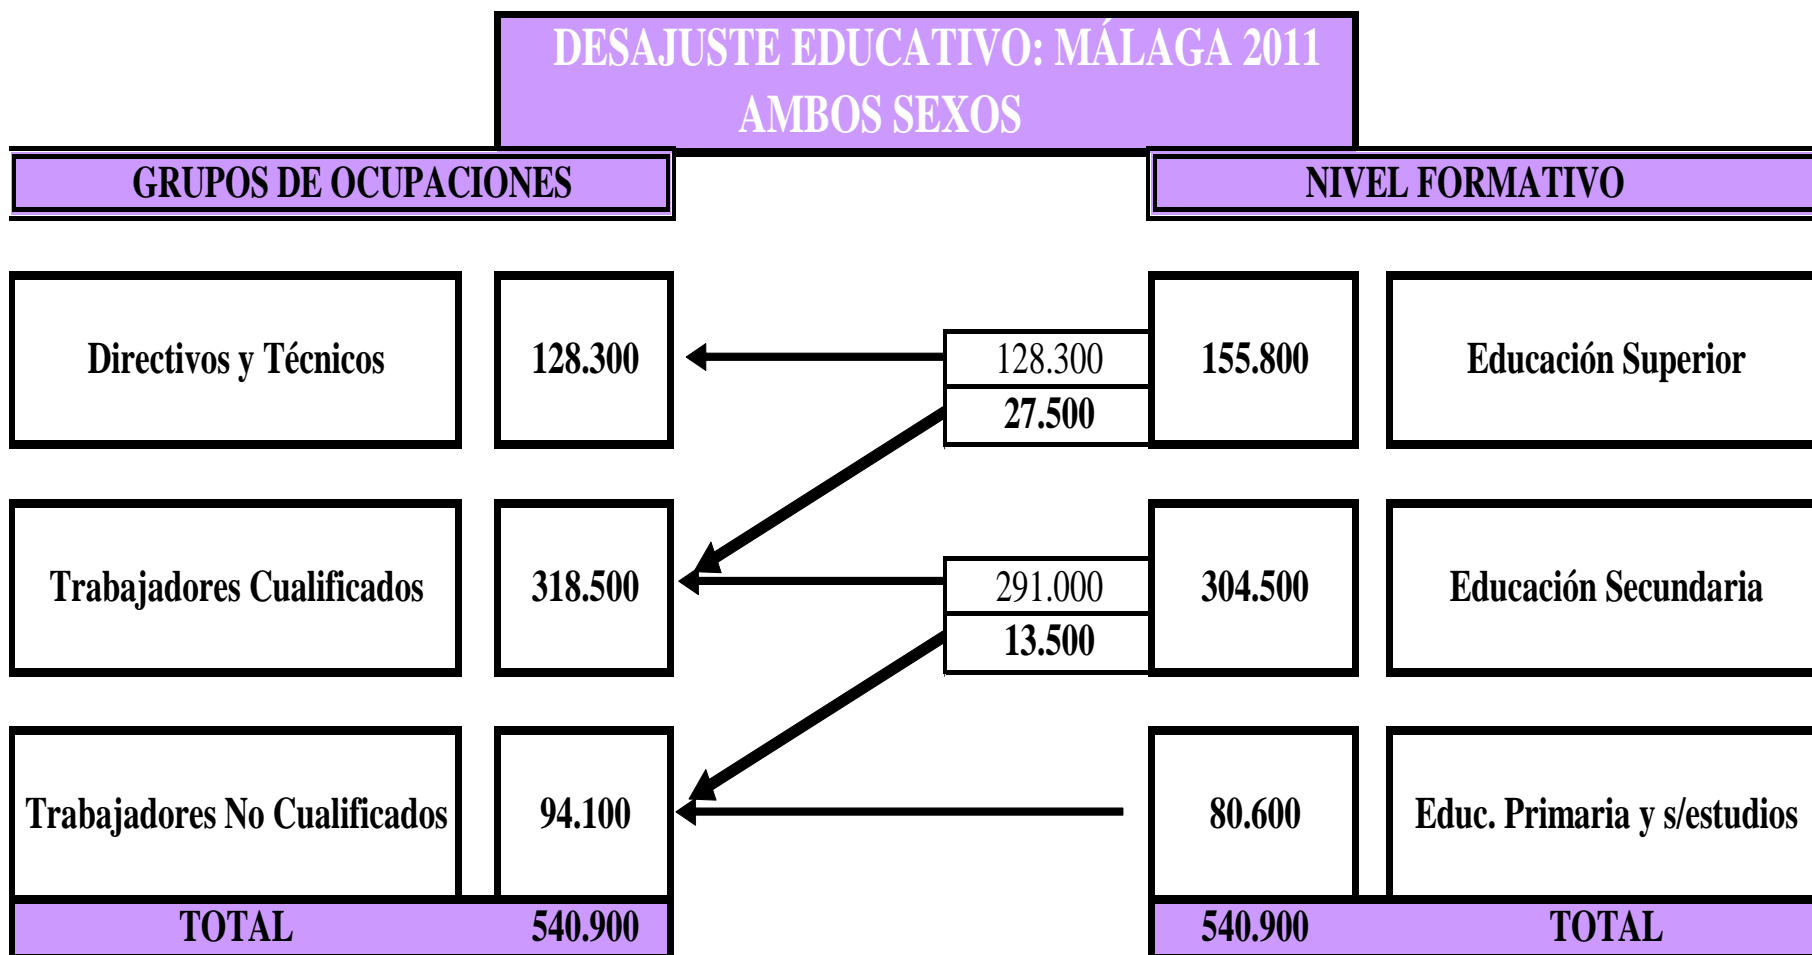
DESAJUSTE EDUCATIVO: MÁLAGA 2011
AMBOS SEXOS

GRUPOS DE OCUPACIONES

NIVEL FORMATIVO

Directivos y Técnicos

128.300

128.300

27.500

155.800

Educación Superior

Trabajadores Cualificados

318.500

291.000

13.500

304.500

Educación Secundaria

Trabajadores No Cualificados

94.100

80.600

Educ. Primaria y s/estudios

TOTAL

540.900

540.900

TOTAL